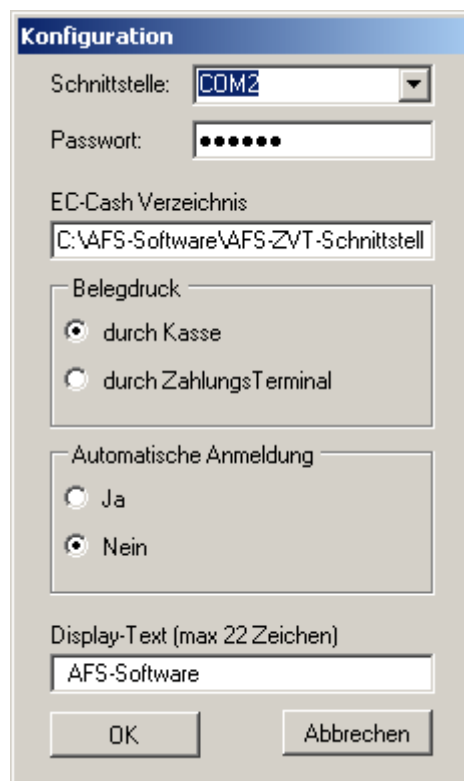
Konfiguration

Schnittstelle: COM2

Passwort: ●●●●●●

EC-Cash Verzeichnis

C:\AFS-Software\AFS-ZVT-Schnittstell

Belegdruck

durch Kasse

durch ZahlungsTerminal

Automatische Anmeldung

Ja

Nein

Display-Text (max 22 Zeichen)

AFS-Software

OK

Abbrechen